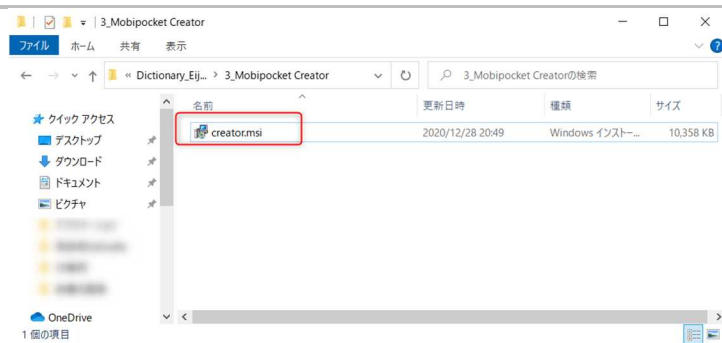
3_Mobipocket Creator

ファイル ホーム 共有 表示

« Dictionary_Eij... › 3_Mobipocket Creator

3_Mobipocket Creatorの検索

クイック アクセス
デスクトップ
ダウンロード
ドキュメント
ピクチャ
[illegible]
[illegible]
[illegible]
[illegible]

OneDrive

| 名前 | 更新日時 | 種類 | サイズ |
|---|---|---|---|
| creator.msi | 2020/12/28 20:49 | Windows インストー... | 10,358 KB |

1 個の項目